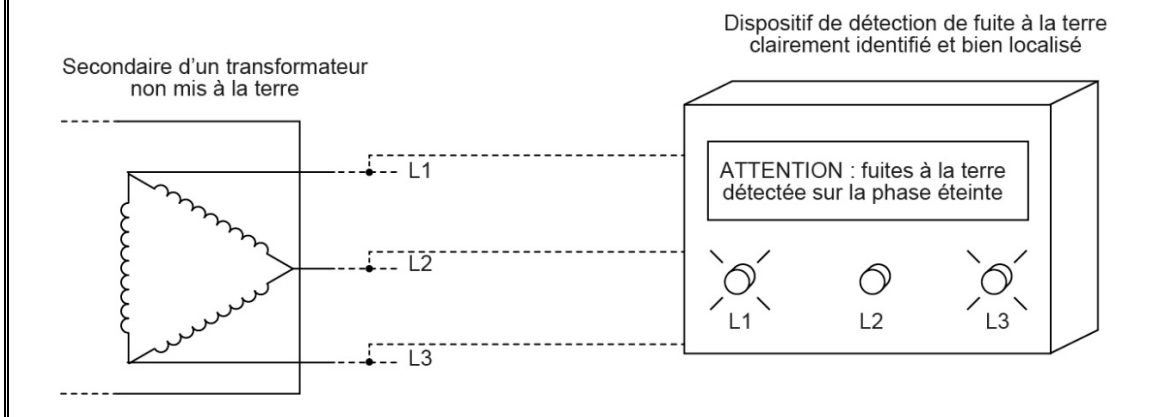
Dispositif de détection de fuite à la terre clairement identifié et bien localisé

Secondaire d'un transformateur non mis à la terre

ATTENTION : fuites à la terre détectée sur la phase éteinte

L1

L2

L3

L1

L2

L3